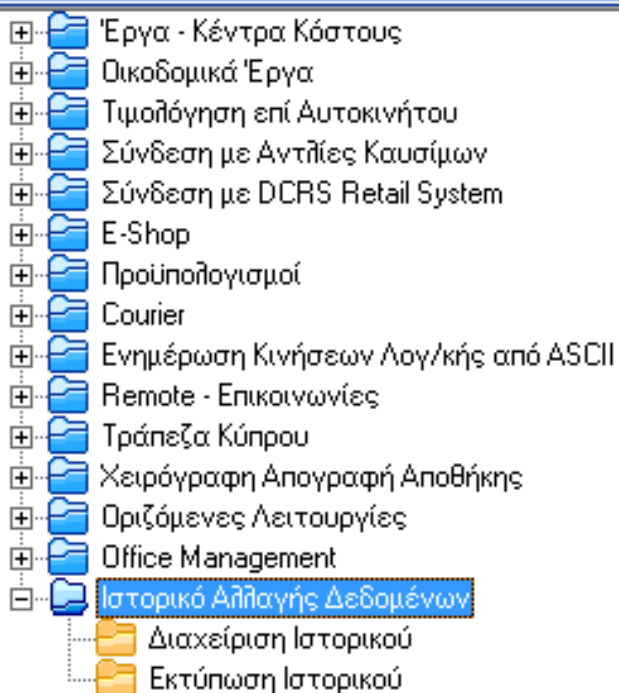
Έργα - Κέντρα Κόστους
Οικοδομικά Έργα
Τιμολόγηση επί Αυτοκινήτου
Σύνδεση με Αντλίες Καυσίμων
Σύνδεση με DCRS Retail System
E-Shop
Προϋπολογισμοί
Courier
Ενημέρωση Κινήσεων Λογ/κής από ASCII
Remote - Επικοινωνίες
Τράπεζα Κύπρου
Χειρόγραφη Απογραφή Αποθήκης
Οριζόμενες Λειτουργίες
Office Management
Ιστορικό Αλλαγής Δεδομένων
Διαχείριση Ιστορικού
Εκτύπωση Ιστορικού